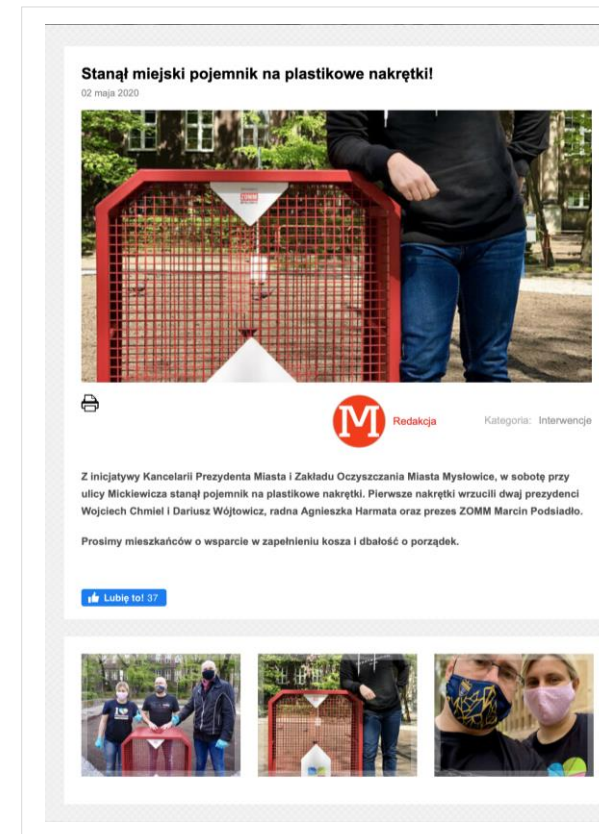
Stanął miejski pojemnik na plastikowe nakrętki!

02 maja 2020

M Redakcja

Kategoria: Interwencje

Z inicjatywy Kancelarii Prezydenta Miasta i Zakładu Oczyszczania Miasta Mysłowice, w sobotę przy ulicy Mickiewicza stanął pojemnik na plastikowe nakrętki. Pierwsze nakrętki wrzucili dwaj prezydenci Wojciech Chmiel i Dariusz Wójtowicz, radna Agnieszka Harmata oraz prezes ZOMM Marcin Podsiadło.

Prosimy mieszkańców o wsparcie w zapełnieniu kosza i dbałość o porządek.

Lubię to! 37